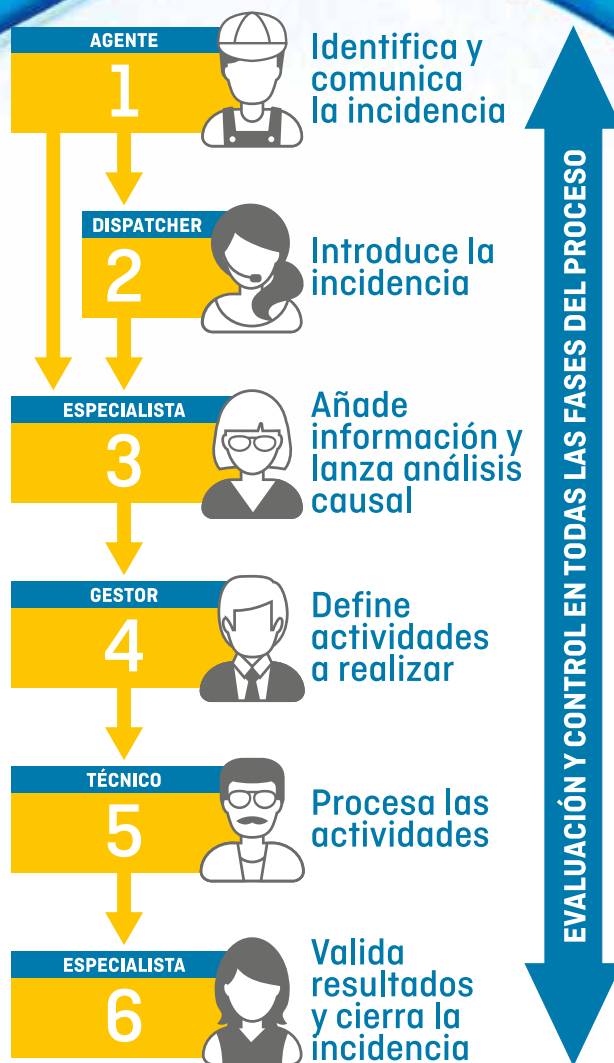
AGENTE
1
Identifica y comunica la incidencia

DISPATCHER
2
Introduce la incidencia

ESPECIALISTA
3
Añade información y lanza análisis causal

GESTOR
4
Define actividades a realizar

TÉCNICO
5
Procesa las actividades

ESPECIALISTA
6
Valida resultados y cierra la incidencia

EVALUACIÓN Y CONTROL EN TODAS LAS FASES DEL PROCESO